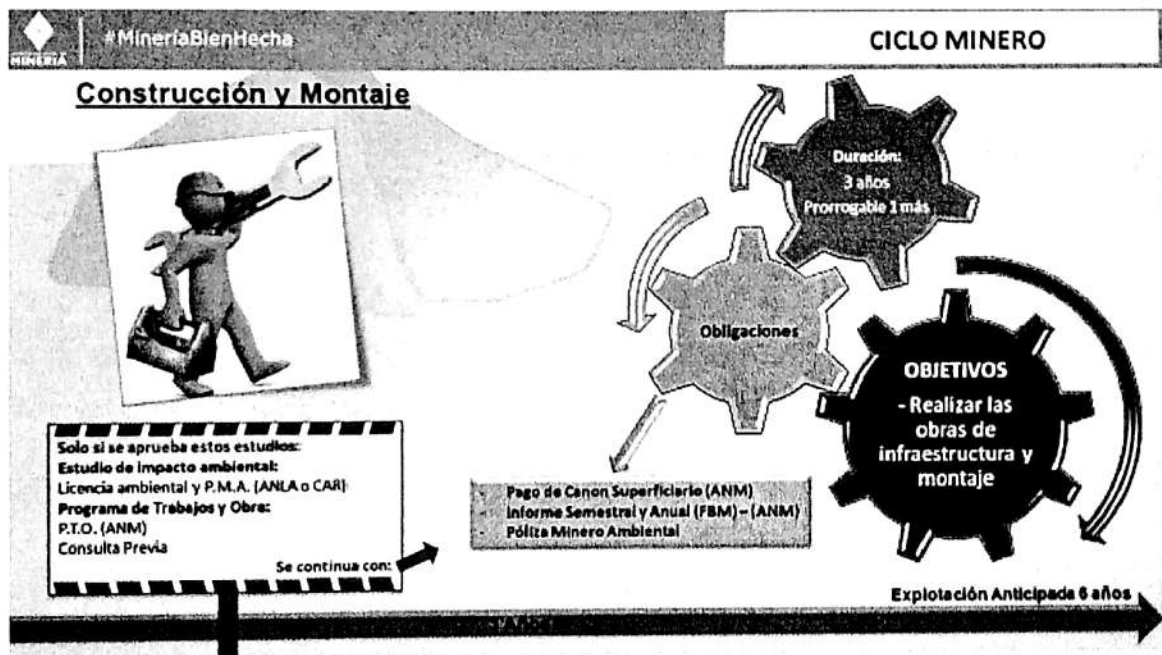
MINERÍA

#MineríaBienHecha

CICLO MINERO

Construcción y Montaje

Duración:
3 años
Prorrogable 1 más

Obligaciones

OBJETIVOS
- Realizar las obras de infraestructura y montaje

Solo si se aprueba estos estudios:
Estudio de impacto ambiental:
Licencia ambiental y P.M.A. (ANLA o CAR)
Programa de Trabajos y Obra:
P.T.O. (ANM)
Consulta Previa
Se continua con:

- Pago de Canon Superficiario (ANM)
- Informe Semestral y Anual (FBM) – (ANM)
- Póliza Minero Ambiental

Explotación Anticipada 6 años

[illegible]